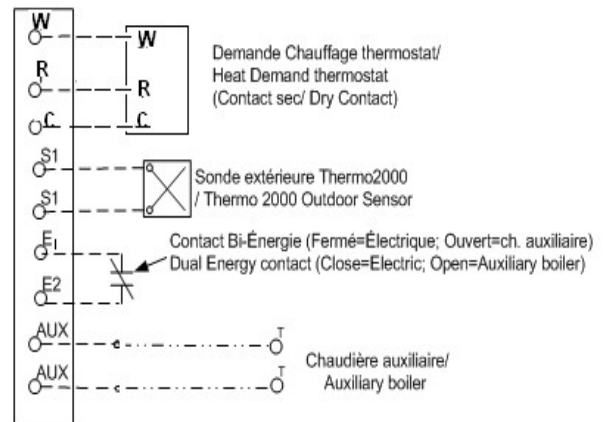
W
R
C
S1
S1
E1
E2
AUX
AUX

W
R
C

Demande Chauffage thermostat/
Heat Demand thermostat
(Contact sec/ Dry Contact)

Sonde extérieure Thermo2000
/ Thermo 2000 Outdoor Sensor

Contact Bi-Énergie (Fermé=Électrique; Ouvert=ch. auxiliaire)
Dual Energy contact (Close=Electric; Open=Auxiliary boiler)

T
T

Chaudière auxiliaire/
Auxiliary boiler